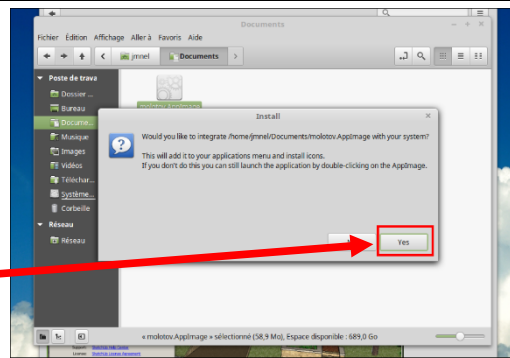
Documents

Fichier Édition Affichage Aller à Favoris Aide

jmnel Documents

Poste de trava
Dossier ...
Bureau
Docume...
Musique
Images
Vidéos
Téléchar...
Système...
Corbeille
Réseau
Réseau

Install

Would you like to integrate /home/jmnel/Documents/molotov.AppImage with your system?

This will add it to your applications menu and install icons.
If you don't do this you can still launch the application by double-clicking on the AppImage.

No

Yes

« molotov.AppImage » sélectionné (58,9 Mo), Espace disponible : 689,0 Go